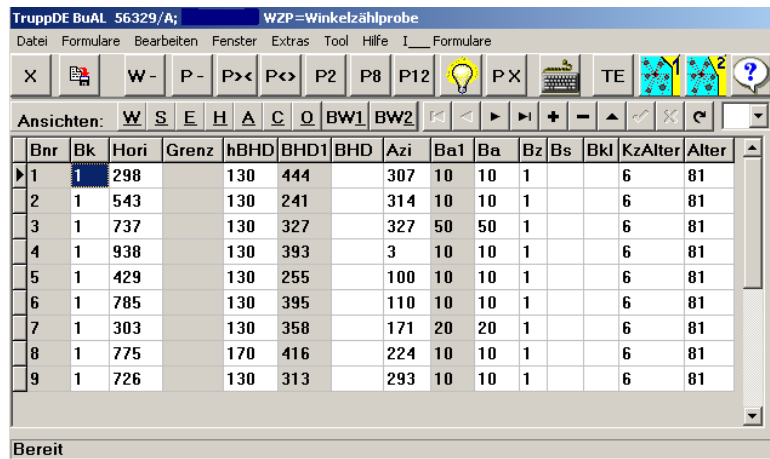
TruppDE BuAL 56329/A; WZP=Winkelzählprobe

Datei Formulare Bearbeiten Fenster Extras Tool Hilfe I___Formulare

X W - P - P>< P<> P2 P8 P12 PX TE 1 2 ?

Ansichten: W S E H A C O BW1 BW2

| Bnr | Bk | Hori | Grenz | hBHD | BHD1 | BHD | Azi | Ba1 | Ba | Bz | Bs | Bkl | KzAlter | Alter |
|---|---|---|---|---|---|---|---|---|---|---|---|---|---|---|
| 1 | 1 | 298 | | 130 | 444 | | 307 | 10 | 10 | 1 | | | 6 | 81 |
| 2 | 1 | 543 | | 130 | 241 | | 314 | 10 | 10 | 1 | | | 6 | 81 |
| 3 | 1 | 737 | | 130 | 327 | | 327 | 50 | 50 | 1 | | | 6 | 81 |
| 4 | 1 | 938 | | 130 | 393 | | 3 | 10 | 10 | 1 | | | 6 | 81 |
| 5 | 1 | 429 | | 130 | 255 | | 100 | 10 | 10 | 1 | | | 6 | 81 |
| 6 | 1 | 785 | | 130 | 395 | | 110 | 10 | 10 | 1 | | | 6 | 81 |
| 7 | 1 | 303 | | 130 | 358 | | 171 | 20 | 20 | 1 | | | 6 | 81 |
| 8 | 1 | 775 | | 170 | 416 | | 224 | 10 | 10 | 1 | | | 6 | 81 |
| 9 | 1 | 726 | | 130 | 313 | | 293 | 10 | 10 | 1 | | | 6 | 81 |

Bereit